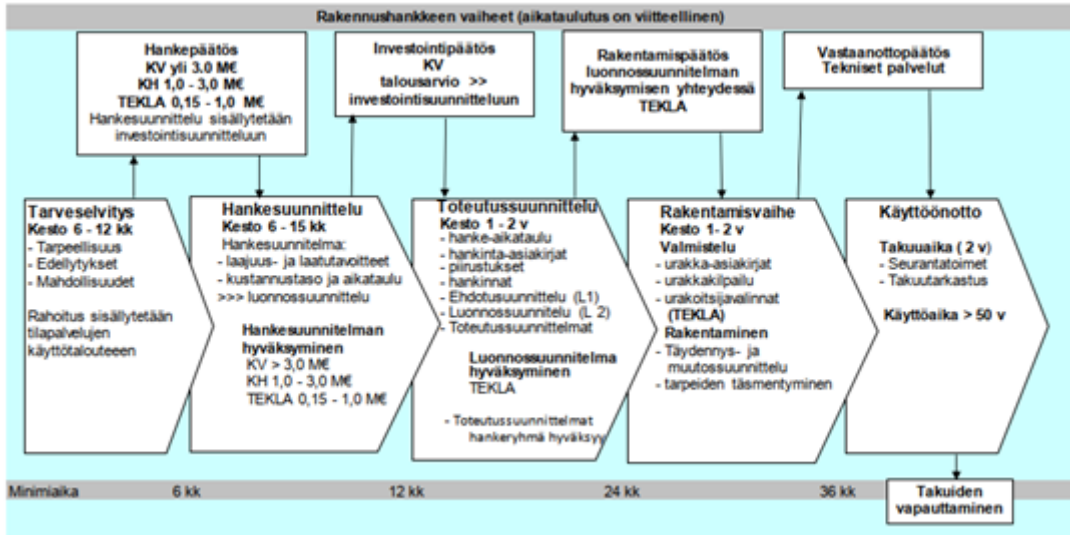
Rakennushankkeen vaiheet (aikataulutus on viitteellinen)

Hankepäätös
KV yli 3,0 M€
KH 1,0 - 3,0 M€
TEKLA 0,15 - 1,0 M€
Hankesuunnittelu sisällytetään investointisuunnitteluun

Investointipäätös
KV
talousarvio >>
investointisuunnitteluun

Rakentamispäätös
luonnossuunnitelman hyväksymisen yhteydessä
TEKLA

Vastaanottopäätös
Tekniset palvelut

Tarveselvitys
Kesto 6 - 12 kk
- Tarpeellisuus
- Edellytykset
- Mahdollisuudet

Rahoitus sisällytetään tilapalvelujen käyttötalouteeen

Hankesuunnittelu
Kesto 6 - 15 kk
Hankesuunnitelma:
- laajuus- ja laatutavoitteet
- kustannustaso ja aikataulu
>>> luonnossuunnittelu

Hankesuunnitelman hyväksyminen
KV > 3,0 M€
KH 1,0 - 3,0 M€
TEKLA 0,15 - 1,0 M€

Toteutussuunnittelu
Kesto 1 - 2 v
- hanke-aikataulu
- hankinta-asiakirjat
- piirustukset
- hankinnat
- Ehdotussuunnittelu (L1)
- Luonnossuunnittelu (L 2)
- Toteutussuunnitelmat

Luonnossuunnitelma hyväksyminen
TEKLA

- Toteutussuunnitelmat hankeryhmä hyväksyy

Rakentamisvaihe
Kesto 1- 2 v
Valmistelu
- urakka-asiakirjat
- urakkakilpailu
- urakoitsijavalinnat
(TEKLA)
Rakentaminen
- Täydennys- ja muutossuunnittelu
- tarpeiden täsmentyminen

Käyttöönotto
Takuuaika ( 2 v)
- Seurantatoimet
- Takuutarkastus

Käyttöaika > 50 v

Minimiaika 6 kk 12 kk 24 kk 36 kk

Takuiden vapauttaminen